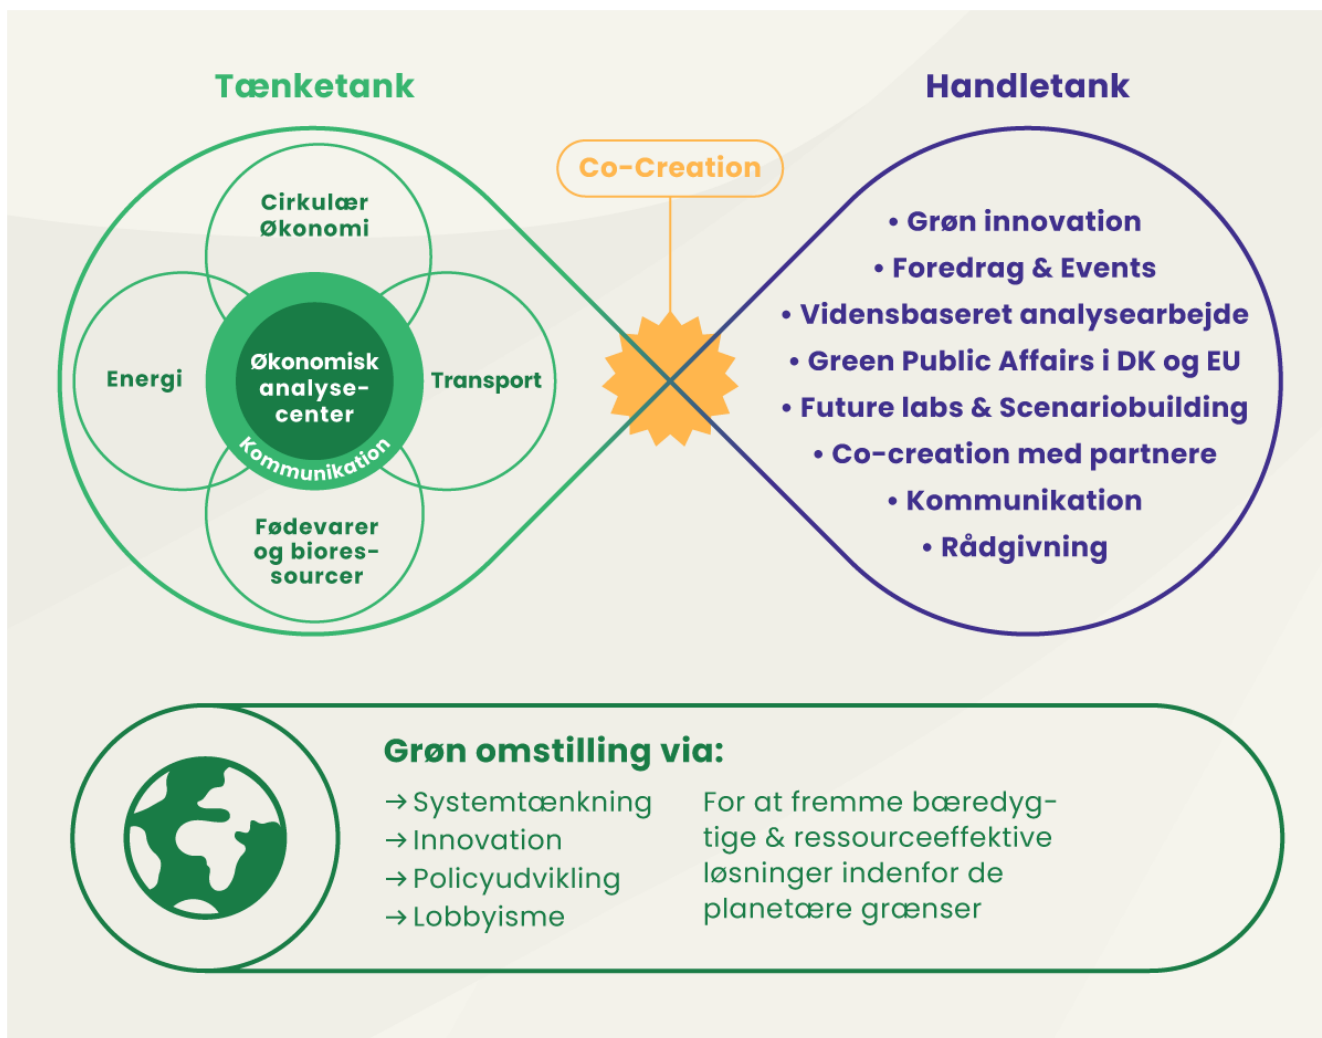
Tænketank

Cirkulær Økonomi

Energi

Økonomisk analysecenter

Transport

Kommunikation

Fødevarer og bioressourcer

Co-Creation

Handletank

• Grøn innovation
• Foredrag & Events
• Vidensbaseret analysearbejde
• Green Public Affairs i DK og EU
• Future labs & Scenariobuilding
• Co-creation med partnere
• Kommunikation
• Rådgivning

Grøn omstilling via:

→ Systemtænkning
→ Innovation
→ Policyudvikling
→ Lobbyisme

For at fremme bæredygtige & ressourceeffektive løsninger indenfor de planetære grænser